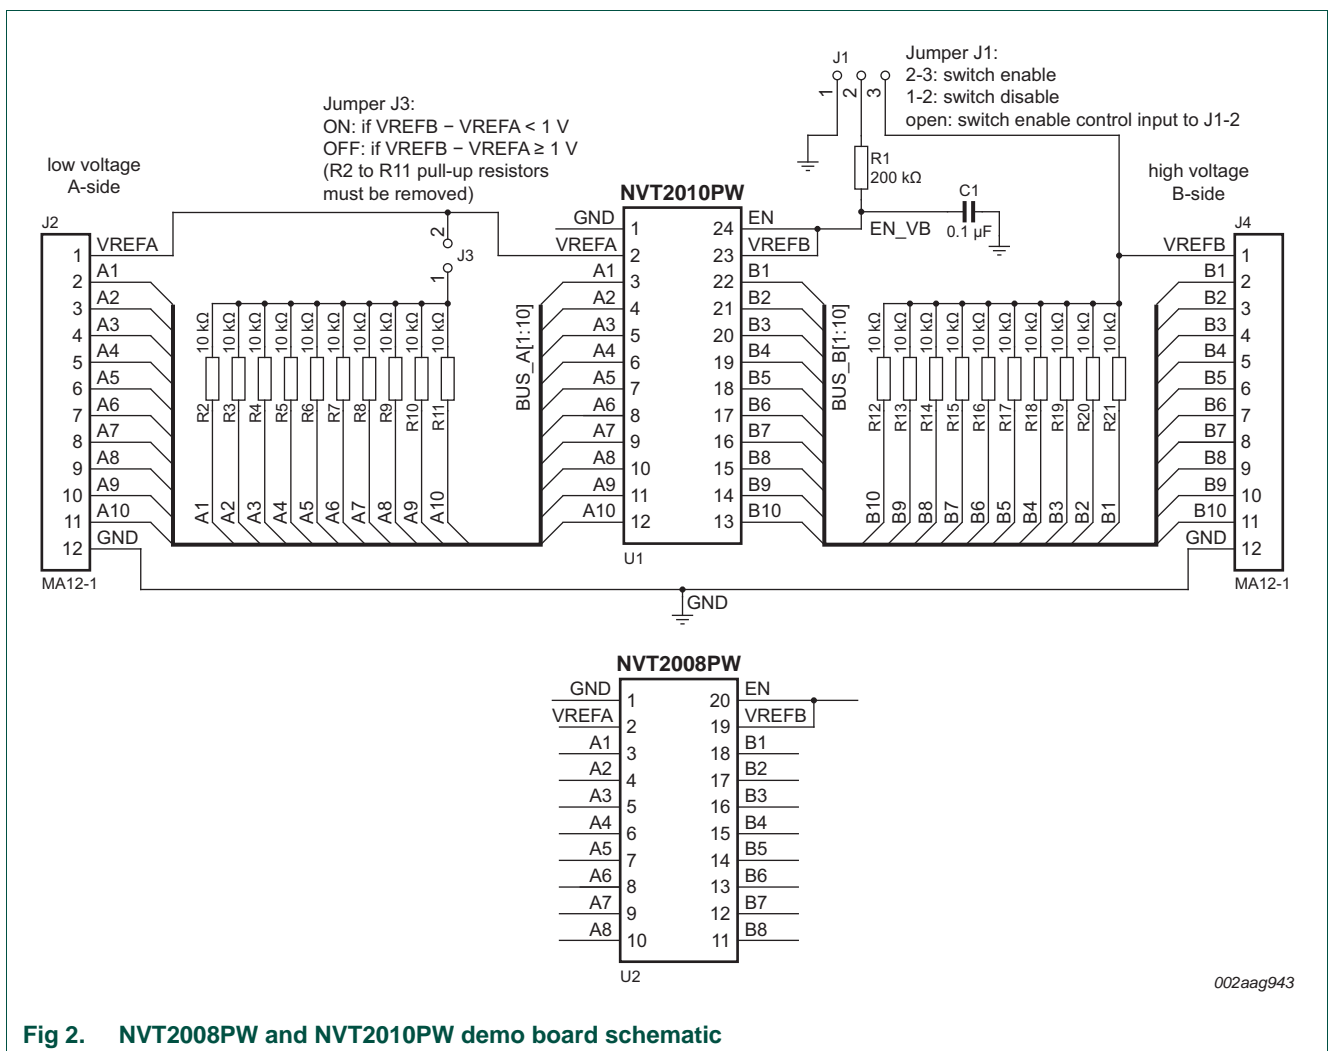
Jumper J1:
2-3: switch enable
1-2: switch disable
open: switch enable control input to J1-2

J1
1 2 3

Jumper J3:
ON: if VREFB − VREFA < 1 V
OFF: if VREFB − VREFA ≥ 1 V
(R2 to R11 pull-up resistors must be removed)

low voltage
A-side

high voltage
B-side

R1
200 kΩ

C1
0.1 μF

EN_VB

NVT2010PW

J2
1 VREFA
2 A1
3 A2
4 A3
5 A4
6 A5
7 A6
8 A7
9 A8
10 A9
11 A10
12 GND
MA12-1

J3
2
1

10 kΩ 10 kΩ 10 kΩ 10 kΩ 10 kΩ 10 kΩ 10 kΩ 10 kΩ 10 kΩ 10 kΩ
R2 R3 R4 R5 R6 R7 R8 R9 R10 R11
A1 A2 A3 A4 A5 A6 A7 A8 A9 A10

BUS_A[1:10]

GND 1
VREFA 2
A1 3
A2 4
A3 5
A4 6
A5 7
A6 8
A7 9
A8 10
A9 11
A10 12
24 EN
23 VREFB
22 B1
21 B2
20 B3
19 B4
18 B5
17 B6
16 B7
15 B8
14 B9
13 B10
U1

BUS_B[1:10]

10 kΩ 10 kΩ 10 kΩ 10 kΩ 10 kΩ 10 kΩ 10 kΩ 10 kΩ 10 kΩ 10 kΩ
R12 R13 R14 R15 R16 R17 R18 R19 R20 R21
B10 B9 B8 B7 B6 B5 B4 B3 B2 B1

J4
VREFB 1
B1 2
B2 3
B3 4
B4 5
B5 6
B6 7
B7 8
B8 9
B9 10
B10 11
GND 12
MA12-1

GND

NVT2008PW
GND 1
VREFA 2
A1 3
A2 4
A3 5
A4 6
A5 7
A6 8
A7 9
A8 10
20 EN
19 VREFB
18 B1
17 B2
16 B3
15 B4
14 B5
13 B6
12 B7
11 B8
U2

002aag943

Fig 2. NVT2008PW and NVT2010PW demo board schematic